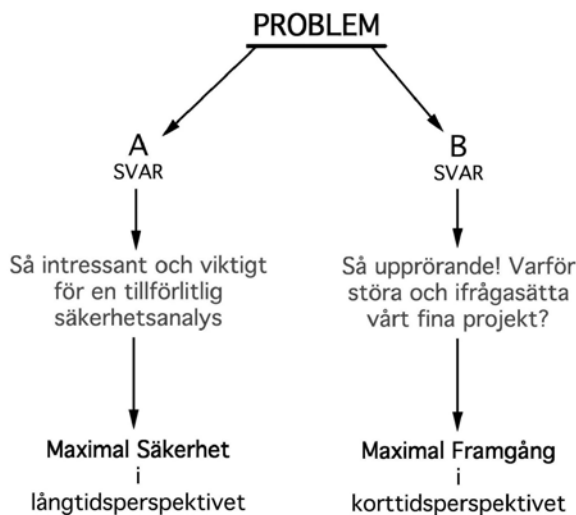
PROBLEM

A
SVAR

Så intressant och viktigt för en tillförlitlig säkerhetsanalys

Maximal Säkerhet
i
långtidsperspektivet

B
SVAR

Så upprörande! Varför störa och ifrågasätta vårt fina projekt?

Maximal Framgång
i
korttidsperspektivet